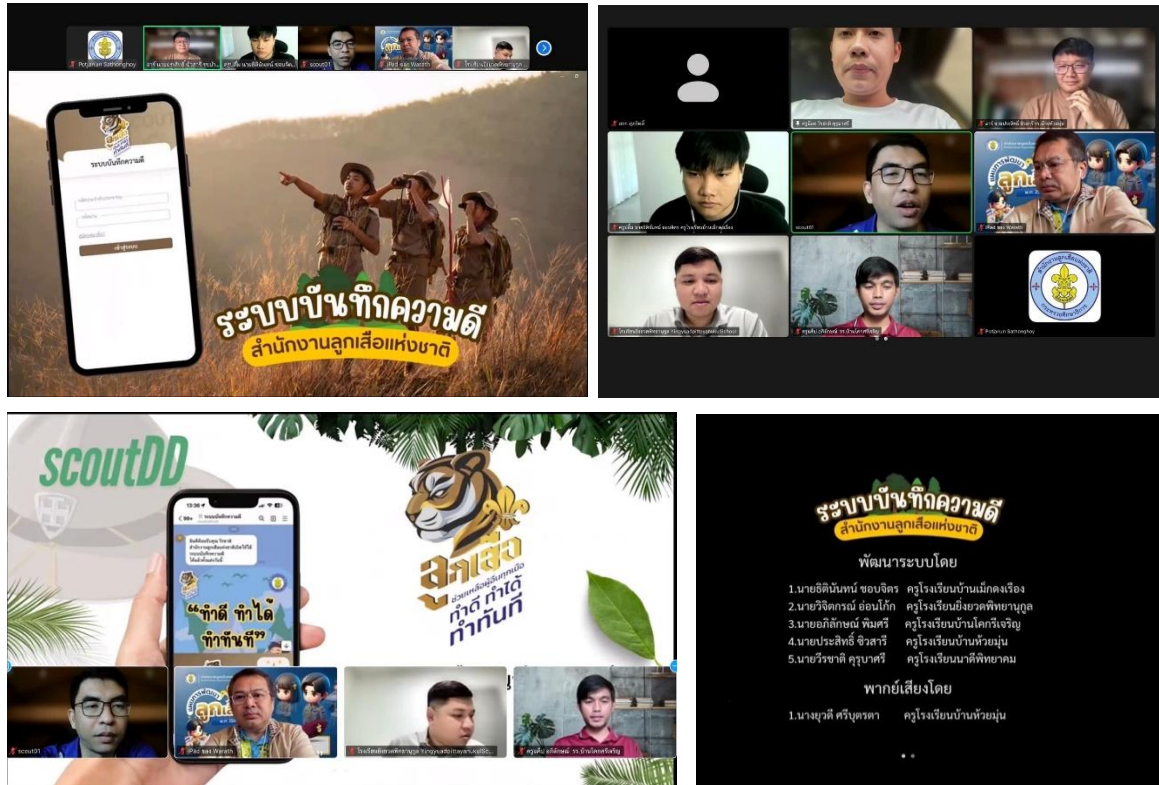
Potjanum Sathonghoy

scout01

iPad ของ Warath

ระบบบันทึกความดี

เข้าสู่ระบบ

ระบบบันทึกความดี
สำนักงานลูกเสือแห่งชาติ

Potjanum Sathonghoy

scout01

iPad ของ Warath

scoutDD

"ทำดี ทำได้ ทำทันที"

ลูกเสือ
ช่วยเหลือผู้อื่นทุกเมื่อ
ทำดี ทำได้ ทำทันที

scout01

iPad ของ Warath

ระบบบันทึกความดี
สำนักงานลูกเสือแห่งชาติ

พัฒนาระบบโดย

1.นายธิตินันท์ ชอบจิตร ครูโรงเรียนบ้านเม็กดงเรือง
2.นายวิจิตกรณ์ อ่อนโก้ก ครูโรงเรียนยิ่งยวดพิทยานุกูล
3.นายอภิลักษณ์ พิมศรี ครูโรงเรียนบ้านโคกเจริญ
4.นายประสิทธิ์ ชิวสาร์ ครูโรงเรียนบ้านห้วยมุ่น
5.นายวีรชาติ ครุบาศรี ครูโรงเรียนนาดีพิทยาคม

พากย์เสียงโดย

1.นางยุวดี ศรีบุตรตา ครูโรงเรียนบ้านห้วยมุ่น